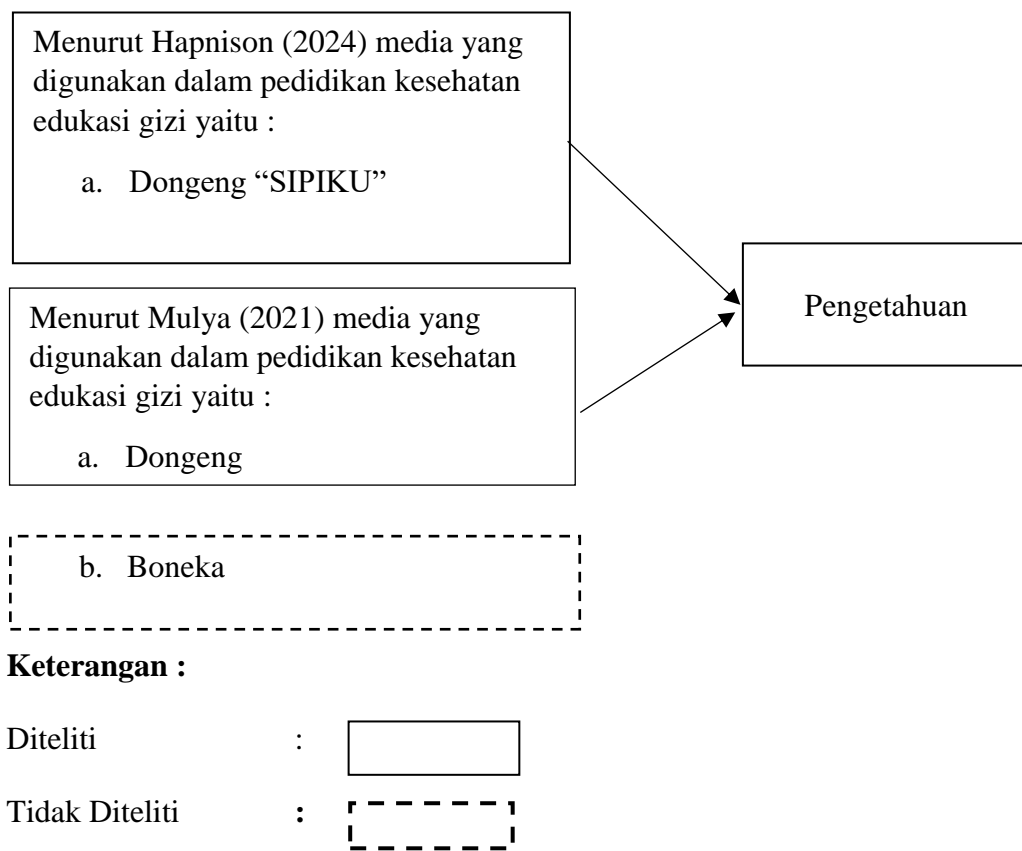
Menurut Hapnison (2024) media yang digunakan dalam pedidikan kesehatan edukasi gizi yaitu :

a. Dongeng "SIPIKU"

Menurut Mulya (2021) media yang digunakan dalam pedidikan kesehatan edukasi gizi yaitu :

a. Dongeng

Pengetahuan

b. Boneka

**Keterangan :**

Diteliti :

Tidak Diteliti :